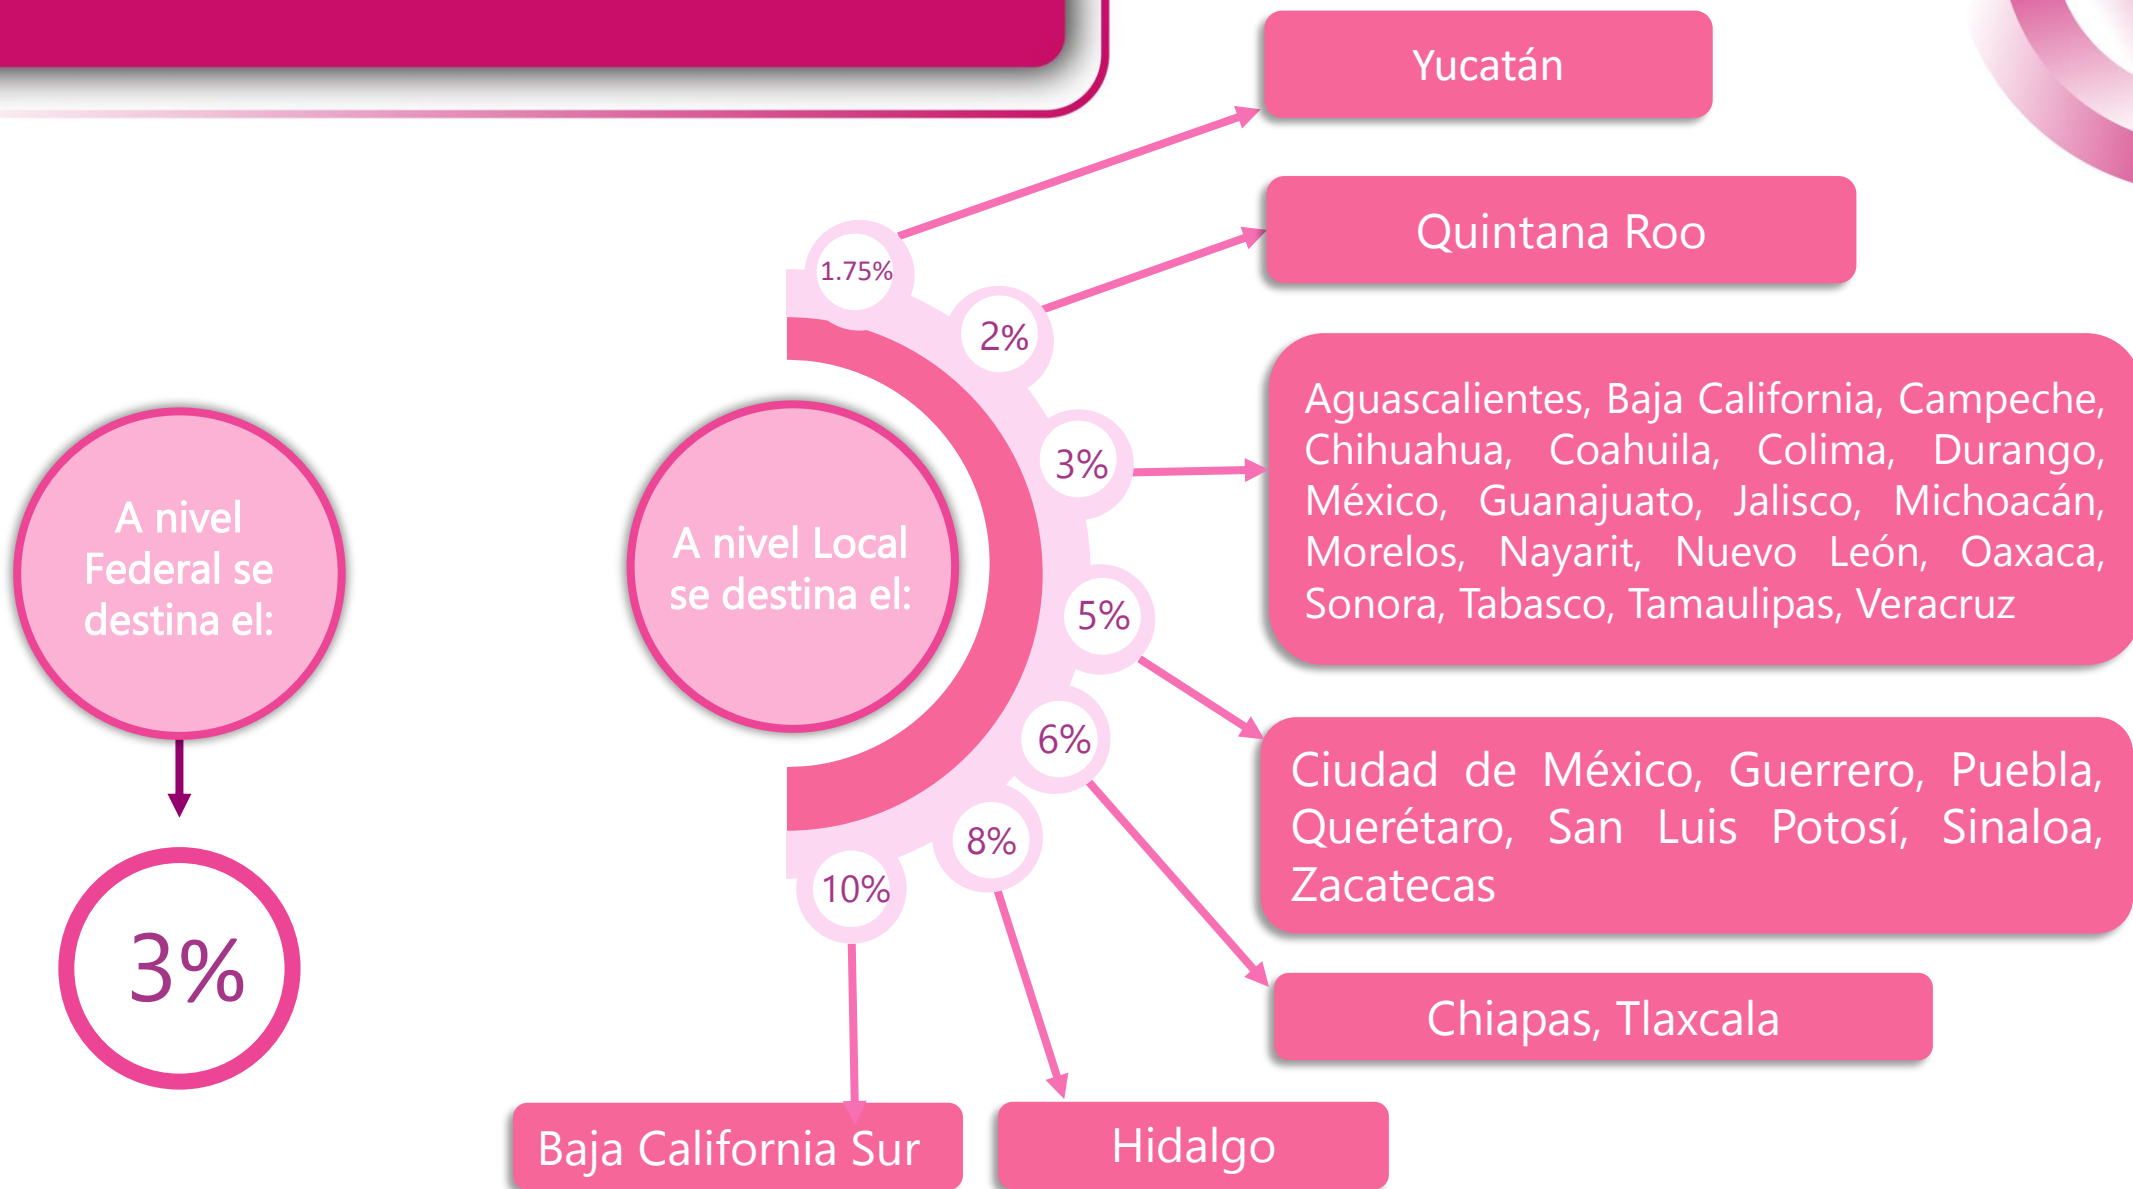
A nivel Federal se destina el:

3%

A nivel Local se destina el:

1.75%

Yucatán

2%

Quintana Roo

3%

Aguascalientes, Baja California, Campeche, Chihuahua, Coahuila, Colima, Durango, México, Guanajuato, Jalisco, Michoacán, Morelos, Nayarit, Nuevo León, Oaxaca, Sonora, Tabasco, Tamaulipas, Veracruz

5%

Ciudad de México, Guerrero, Puebla, Querétaro, San Luis Potosí, Sinaloa, Zacatecas

6%

Chiapas, Tlaxcala

8%

Hidalgo

10%

Baja California Sur